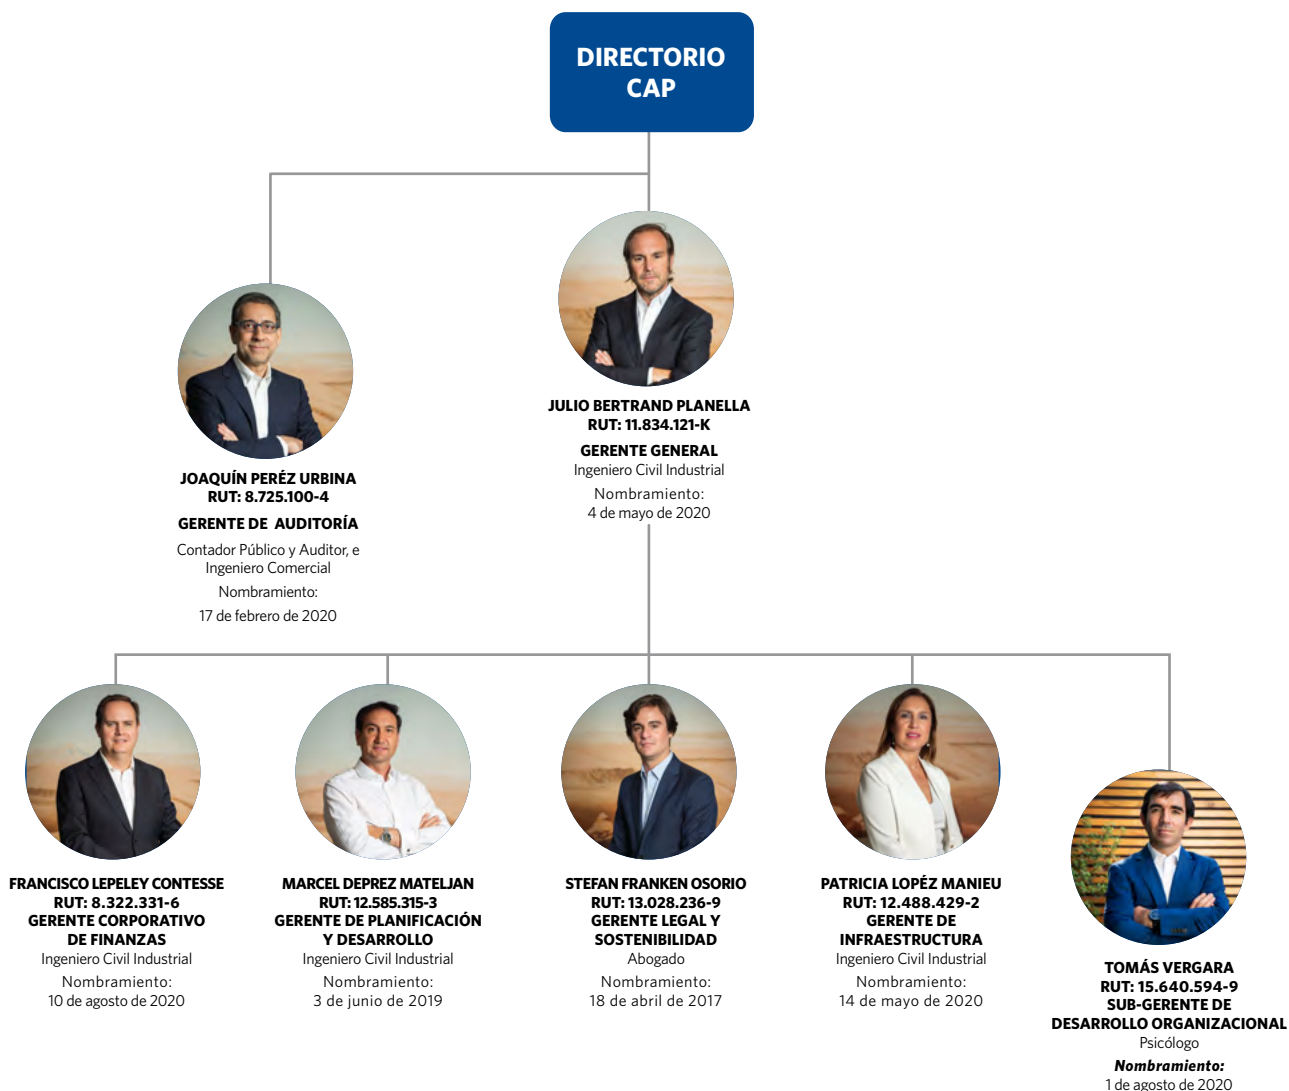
DIRECTORIO CAP

JOAQUÍN PERÉZ URBINA
RUT: 8.725.100-4
GERENTE DE AUDITORÍA
Contador Público y Auditor, e Ingeniero Comercial
Nombramiento:
17 de febrero de 2020

JULIO BERTRAND PLANELLA
RUT: 11.834.121-K
GERENTE GENERAL
Ingeniero Civil Industrial
Nombramiento:
4 de mayo de 2020

FRANCISCO LEPELEY CONTESSE
RUT: 8.322.331-6
GERENTE CORPORATIVO DE FINANZAS
Ingeniero Civil Industrial
Nombramiento:
10 de agosto de 2020

MARCEL DEPREZ MATELJAN
RUT: 12.585.315-3
GERENTE DE PLANIFICACIÓN Y DESARROLLO
Ingeniero Civil Industrial
Nombramiento:
3 de junio de 2019

STEFAN FRANKEN OSORIO
RUT: 13.028.236-9
GERENTE LEGAL Y SOSTENIBILIDAD
Abogado
Nombramiento:
18 de abril de 2017

PATRICIA LOPÉZ MANIEU
RUT: 12.488.429-2
GERENTE DE INFRAESTRUCTURA
Ingeniero Civil Industrial
Nombramiento:
14 de mayo de 2020

TOMÁS VERGARA
RUT: 15.640.594-9
SUB-GERENTE DE DESARROLLO ORGANIZACIONAL
Psicólogo
Nombramiento:
1 de agosto de 2020